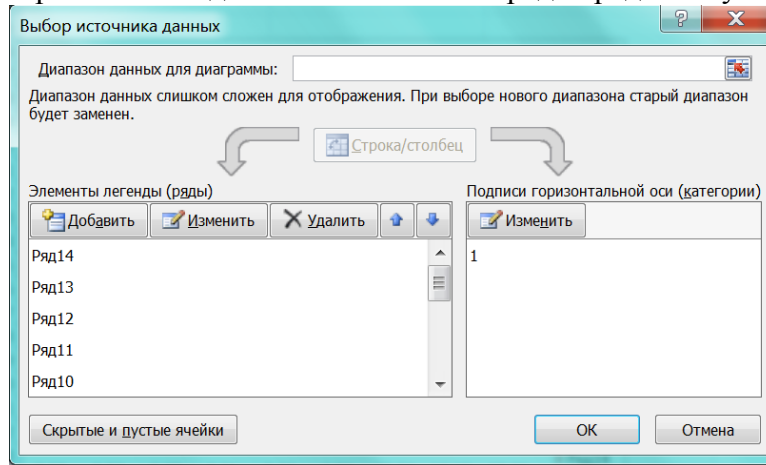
Выбор источника данных

Диапазон данных для диаграммы:

Диапазон данных слишком сложен для отображения. При выборе нового диапазона старый диапазон будет заменен.

Строка/столбец

Элементы легенды (ряды)

Добавить | Изменить | Удалить

Ряд14
Ряд13
Ряд12
Ряд11
Ряд10

Подписи горизонтальной оси (категории)

Изменить

1

Скрытые и пустые ячейки

OK | Отмена